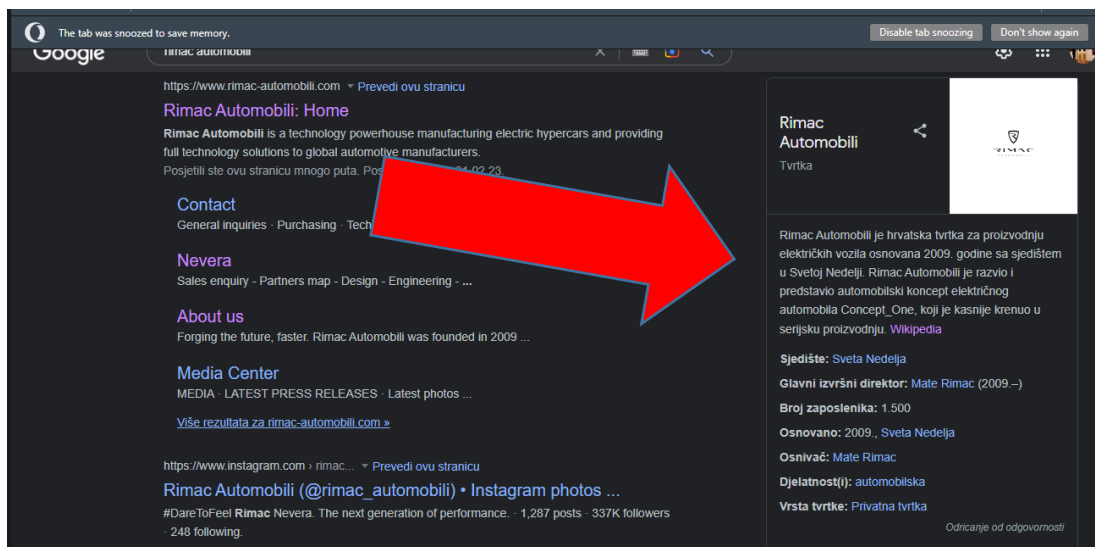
The tab was snoozed to save memory.

Disable tab snoozing

Don't show again

Google

rimac automobili

https://www.rimac-automobili.com ▾ Prevedi ovu stranicu

Rimac Automobili: Home

Rimac Automobili is a technology powerhouse manufacturing electric hypercars and providing full technology solutions to global automotive manufacturers.

Posjetili ste ovu stranicu mnogo puta. Pos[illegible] 04.02.23.

Contact

General inquiries · Purchasing · Tech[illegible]

Nevera

Sales enquiry - Partners map - Design - Engineering - ...

About us

Forging the future, faster. Rimac Automobili was founded in 2009 ...

Media Center

MEDIA · LATEST PRESS RELEASES · Latest photos ...

Više rezultata za rimac-automobili.com »

https://www.instagram.com › rimac... ▾ Prevedi ovu stranicu

Rimac Automobili (@rimac_automobili) • Instagram photos ...

#DareToFeel Rimac Nevera. The next generation of performance. · 1,287 posts · 337K followers · 248 following.

Rimac Automobili

Tvrtka

RIMAC

Rimac Automobili je hrvatska tvrtka za proizvodnju električkih vozila osnovana 2009. godine sa sjedištem u Svetoj Nedelji. Rimac Automobili je razvio i predstavio automobilski koncept električnog automobila Concept_One, koji je kasnije krenuo u serijsku proizvodnju. Wikipedia

Sjedište: Sveta Nedelja

Glavni izvršni direktor: Mate Rimac (2009.–)

Broj zaposlenika: 1.500

Osnovano: 2009., Sveta Nedelja

Osnivač: Mate Rimac

Djelatnost(i): automobilska

Vrsta tvrtke: Privatna tvrtka

Odricanje od odgovornosti